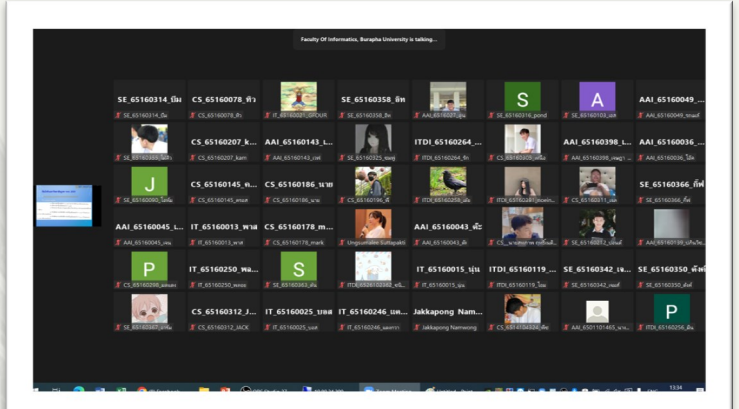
Faculty Of Informatics, Burapha University is talking...

SE_65160314_ปิ่ม
SE_65160314_ปิ่ม

CS_65160078_ทิว
CS_65160078_ทิว

IT_65160321_SHOUR

SE_65160358_อิท
SE_65160358_อิท

AAI_65160027_ภูม

S
CS_65160316_pond

A
CS_65160103_เอส

AAI_65160049_...
AAI_65160049_รณแพ

SE_65160355_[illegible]

CS_65160207_k...
CS_65160207_kam

AAI_65160143_L...
AAI_65160143_Lek

SE_65160323_ออย

ITDI_65160264_...
ITDI_65160264_ทิ

CS_65160005_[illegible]

AAI_65160398_L...
AAI_65160398_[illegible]

AAI_65160036_...
AAI_65160036_โอ๊ต

J
SE_65160060_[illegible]

CS_65160145_ก...
CS_65160145_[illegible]

CS_65160186_นาย
CS_65160186_นาย

SE_65160196_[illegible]

ITDI_65160258_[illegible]

ITDI_65160281_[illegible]

CS_65160311_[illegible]

SE_65160366_กัฟ
SE_65160366_กัฟ

AAI_65160045_L...
AAI_65160045_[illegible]

IT_65160013_พาส
IT_65160013_พาส

CS_65160178_m...
CS_65160178_mark

Ungsumalee Suttapakti

AAI_65160043_ตัะ
AAI_65160043_ตัะ

CS_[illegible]

CS_65160012_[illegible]

AAI_65160139_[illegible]

P
SE_65160298_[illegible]

IT_65160250_พล...
IT_65160250_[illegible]

S
IT_65160363_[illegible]

ITDI_65160242_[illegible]

IT_65160015_นุ่น
IT_65160015_นุ่น

ITDI_65160119_...
ITDI_65160119_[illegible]

SE_65160342_เข...
SE_65160342_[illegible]

SE_65160350_ตัดที
SE_65160350_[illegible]

SE_65160307_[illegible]

CS_65160312_J...
CS_65160312_JACK

IT_65160025_บอส
IT_65160025_บอส

IT_65160246_แพ...
IT_65160246_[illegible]

Jakkapong Nam...
Jakkapong Namwong

CS_65160324_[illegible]

AAI_65160163_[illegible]

P
ITDI_65160256_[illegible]

13:34